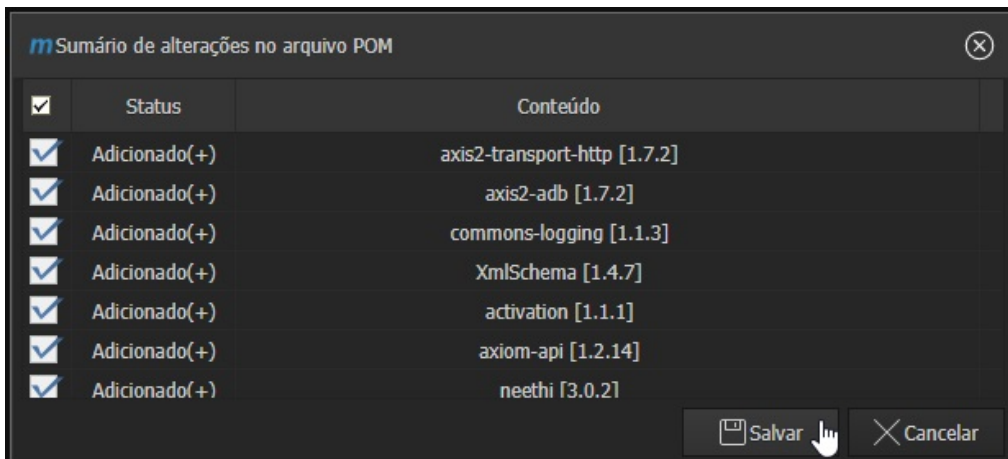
m Sumário de alterações no arquivo POM

| Status | Conteúdo |
|---|---|
| Adicionado(+) | axis2-transport-http [1.7.2] |
| Adicionado(+) | axis2-adb [1.7.2] |
| Adicionado(+) | commons-logging [1.1.3] |
| Adicionado(+) | XmlSchema [1.4.7] |
| Adicionado(+) | activation [1.1.1] |
| Adicionado(+) | axiom-api [1.2.14] |
| Adicionado(+) | neethi [3.0.2] |

Salvar Cancelar